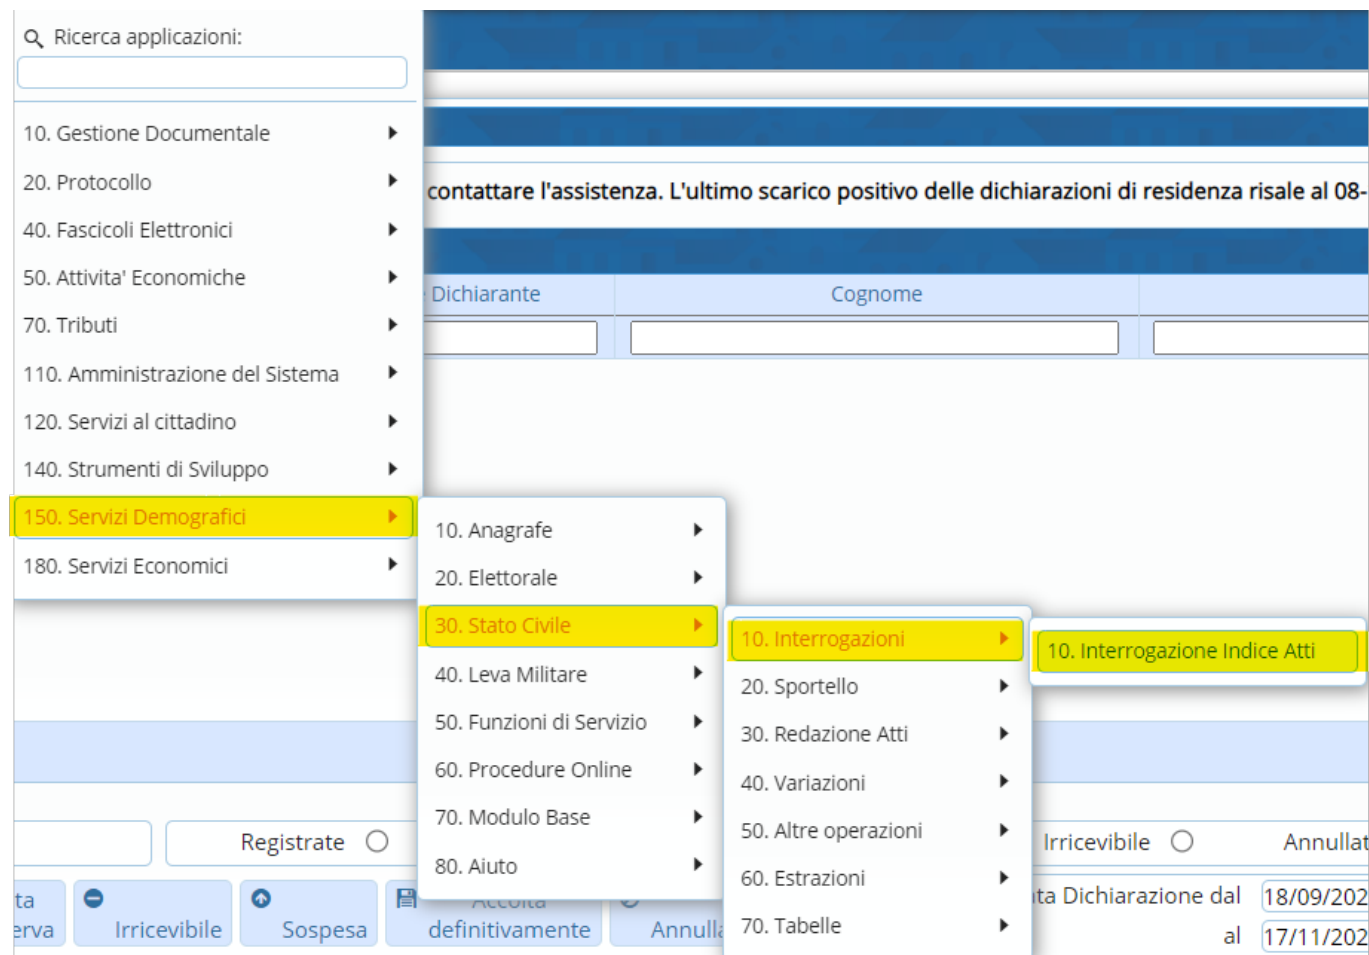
Ricerca applicazioni:

10. Gestione Documentale
20. Protocollo
40. Fascicoli Elettronici
50. Attivita' Economiche
70. Tributi
110. Amministrazione del Sistema
120. Servizi al cittadino
140. Strumenti di Sviluppo
150. Servizi Demografici
180. Servizi Economici

10. Anagrafe
20. Elettorale
30. Stato Civile
40. Leva Militare
50. Funzioni di Servizio
60. Procedure Online
70. Modulo Base
80. Aiuto

10. Interrogazioni
20. Sportello
30. Redazione Atti
40. Variazioni
50. Altre operazioni
60. Estrazioni
70. Tabelle

10. Interrogazione Indice Atti

contattare l'assistenza. L'ultimo scarico positivo delle dichiarazioni di residenza risale al 08-

Dichiarante | Cognome

Registrate
Irricevibile
Annullat
ta erva
Irricevibile
Sospesa
Accolta definitivamente
Annull
ta Dichiarazione dal 18/09/202
al 17/11/202